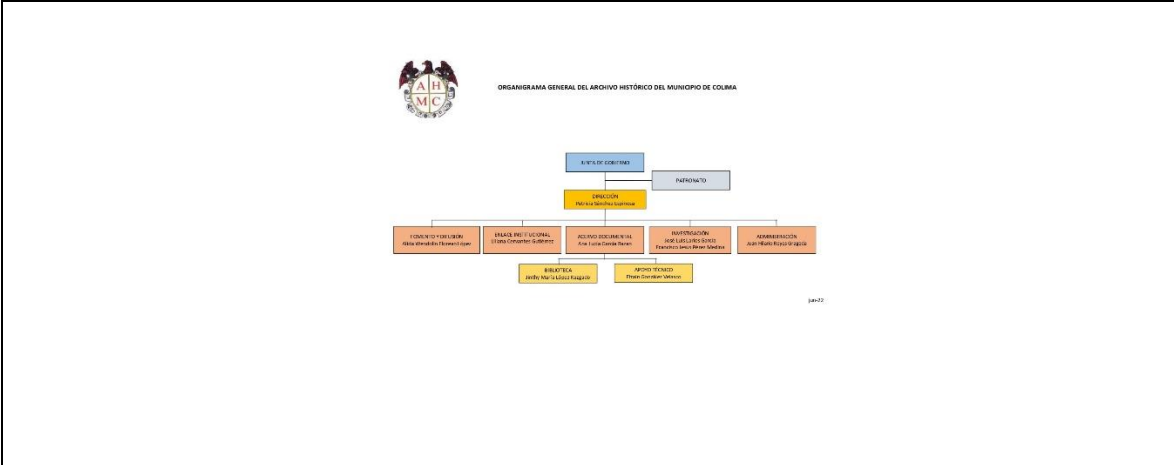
AHMC

ORGANIGRAMA GENERAL DEL ARCHIVO HISTÓRICO DEL MUNICIPIO DE COLIMA

JUNTA DE GOBIERNO

PATRONATO

DIRECCIÓN
Patricia Sánchez Espinosa

FOMENTO Y DIFUSIÓN
Alida Mendoza Florward Ayer

ENLACE INSTITUCIONAL
Liliana Cervantes Gutiérrez

ACERVO DOCUMENTAL
Ana Lucía García Baron

INVESTIGACIÓN
José Luis Larios García
Francisco Jesús Pérez Medina

ADMINISTRACIÓN
Juan Alberto Reyes Orozco

BIBLIOTECA
Jerdhy María López Salgado

APOYO TÉCNICO
Efraín Gonzalez Valerio

jun-22